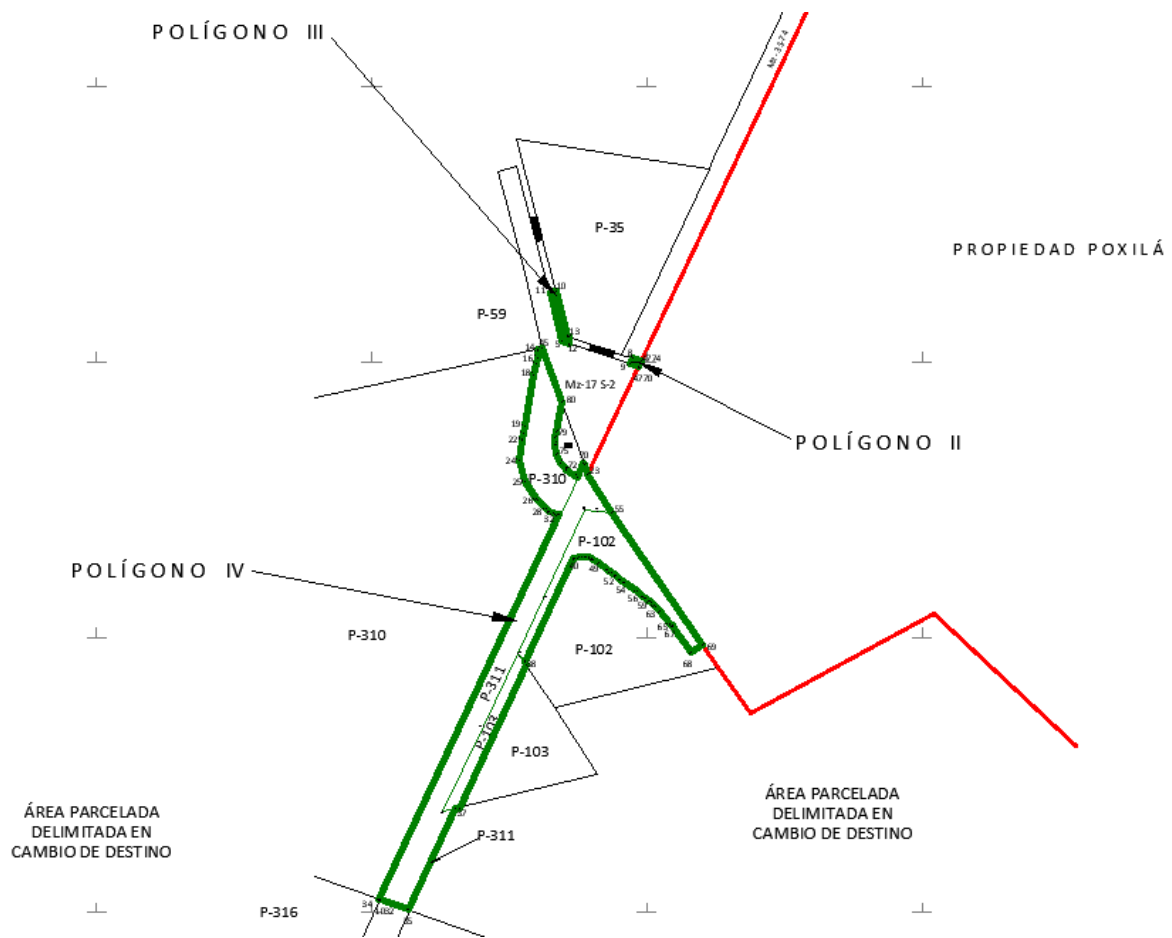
POLÍGONO III

Mz-3574

P-35

PROPIEDAD POXILÁ

P-59

11 10

13

12

14 15

16

18

Mz-17 S-2

80

POLÍGONO II

P-310

P-102

55

POLÍGONO IV

P-310

P-102

P-311

P-103

P-103

ÁREA PARCELADA DELIMITADA EN CAMBIO DE DESTINO

P-311

ÁREA PARCELADA DELIMITADA EN CAMBIO DE DESTINO

P-316